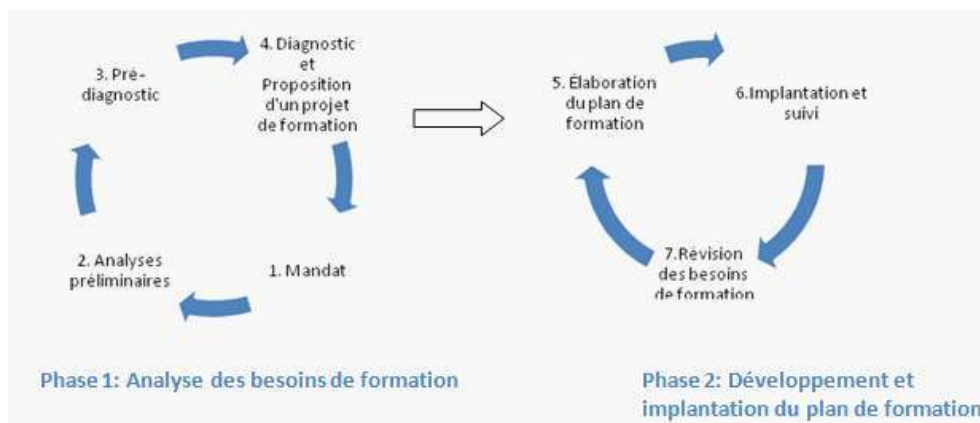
3. Pré-diagnostic

4. Diagnostic et Proposition d'un projet de formation

1. Mandat

2. Analyses préliminaires

5. Élaboration du plan de formation

6.Implantation et suivi

7.Révision des besoins de formation

Phase 1: Analyse des besoins de formation

Phase 2: Développement et implantation du plan de formation